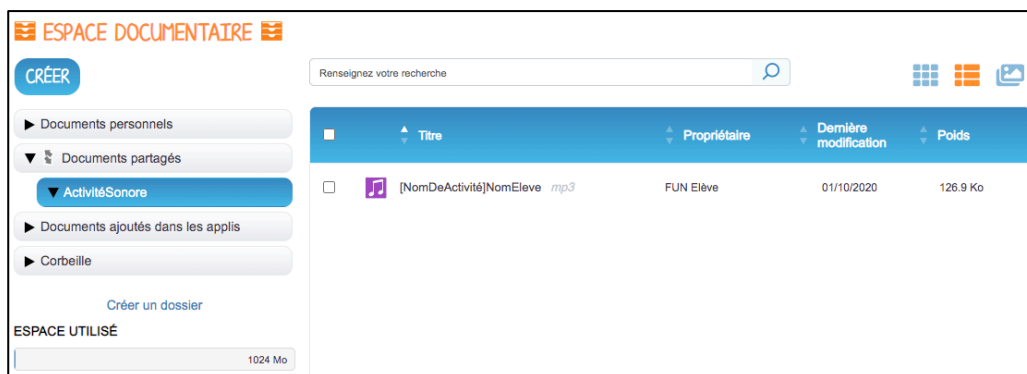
ESPACE DOCUMENTAIRE

CRÉER

Renseignez votre recherche

▶ Documents personnels

▼ Documents partagés

▼ ActivitéSonore

▶ Documents ajoutés dans les applis

▶ Corbeille

Créer un dossier

ESPACE UTILISÉ

1024 Mo

| | Titre | Propriétaire | Dernière modification | Poids |
|---|---|---|---|---|
| | [NomDeActivité]NomEleve mp3 | FUN Elève | 01/10/2020 | 126.9 Ko |